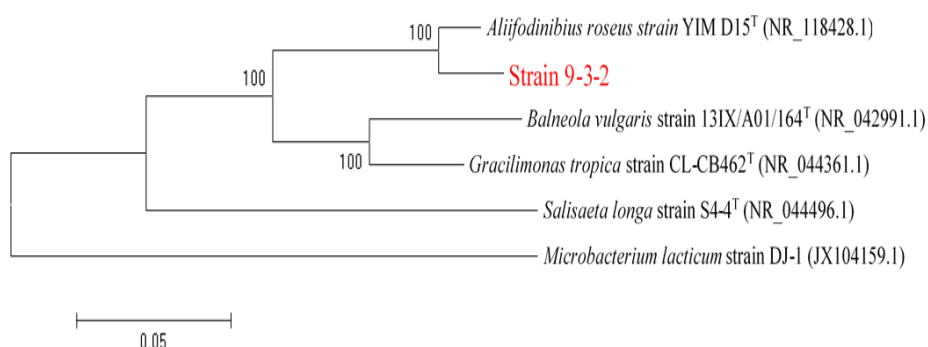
100

Aliifodinibius roseus strain YIM D15$^{T}$ (NR_118428.1)

100

Strain 9-3-2

Balneola vulgaris strain 13IX/A01/164$^{T}$ (NR_042991.1)

100

Gracilimonas tropica strain CL-CB462$^{T}$ (NR_044361.1)

Salisaeta longa strain S4-4$^{T}$ (NR_044496.1)

Microbacterium lacticum strain DJ-1 (JX104159.1)

0.05